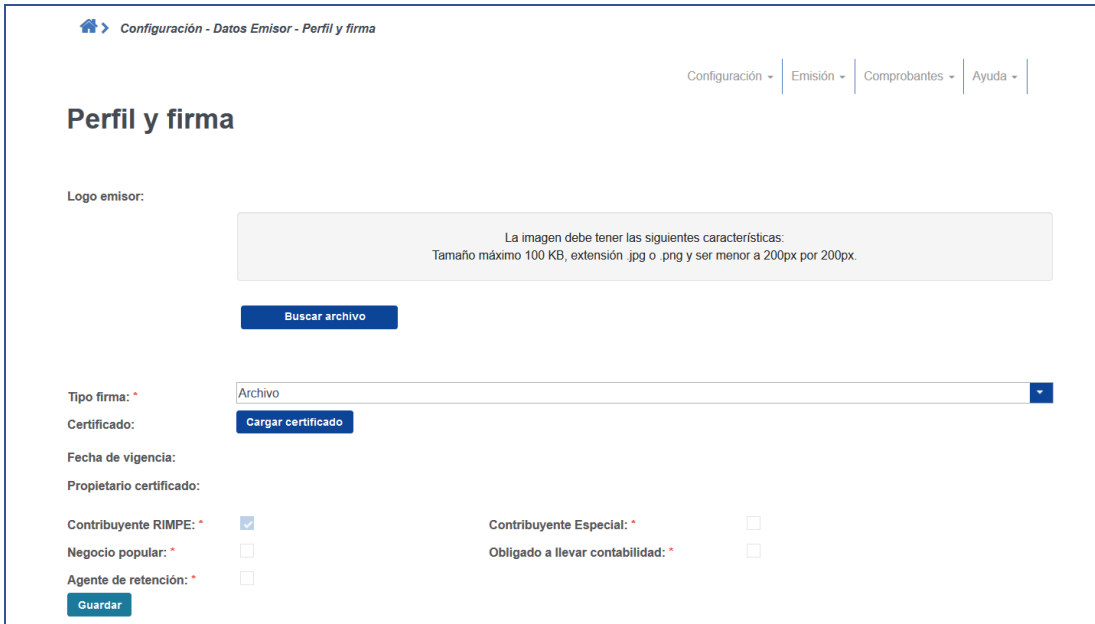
Configuración - Datos Emisor - Perfil y firma

Configuración ▾ | Emisión ▾ | Comprobantes ▾ | Ayuda ▾

Perfil y firma

Logo emisor:

La imagen debe tener las siguientes características:
Tamaño máximo 100 KB, extensión .jpg o .png y ser menor a 200px por 200px.

Buscar archivo

Tipo firma: * Archivo

Certificado: Cargar certificado

Fecha de vigencia:

Propietario certificado:

Contribuyente RIMPE: *

Contribuyente Especial: *

Negocio popular: *

Obligado a llevar contabilidad: *

Agente de retención: *

Guardar